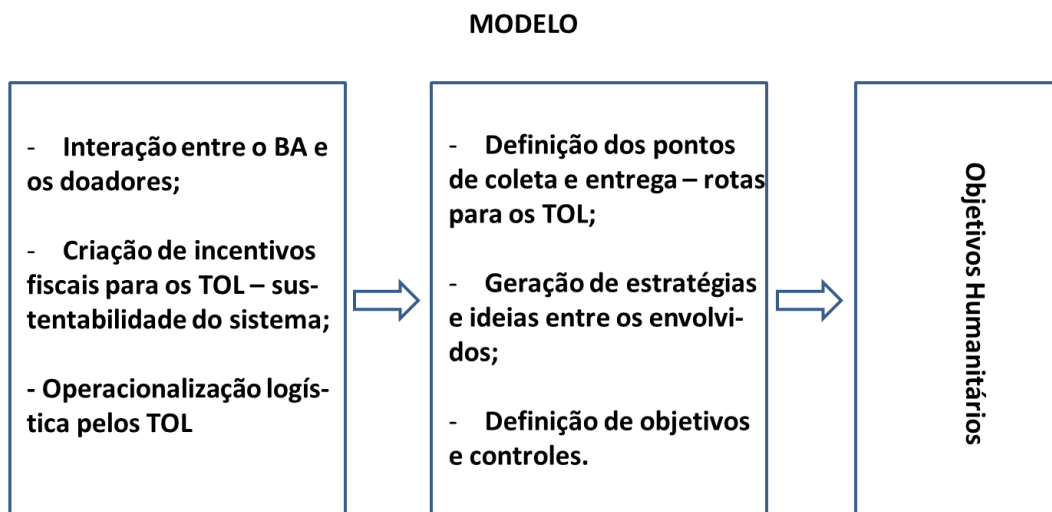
MODELO

- Interação entre o BA e os doadores;

- Criação de incentivos fiscais para os TOL – sustentabilidade do sistema;

- Operacionalização logística pelos TOL

- Definição dos pontos de coleta e entrega – rotas para os TOL;

- Geração de estratégias e ideias entre os envolvidos;

- Definição de objetivos e controles.

Objetivos Humanitários